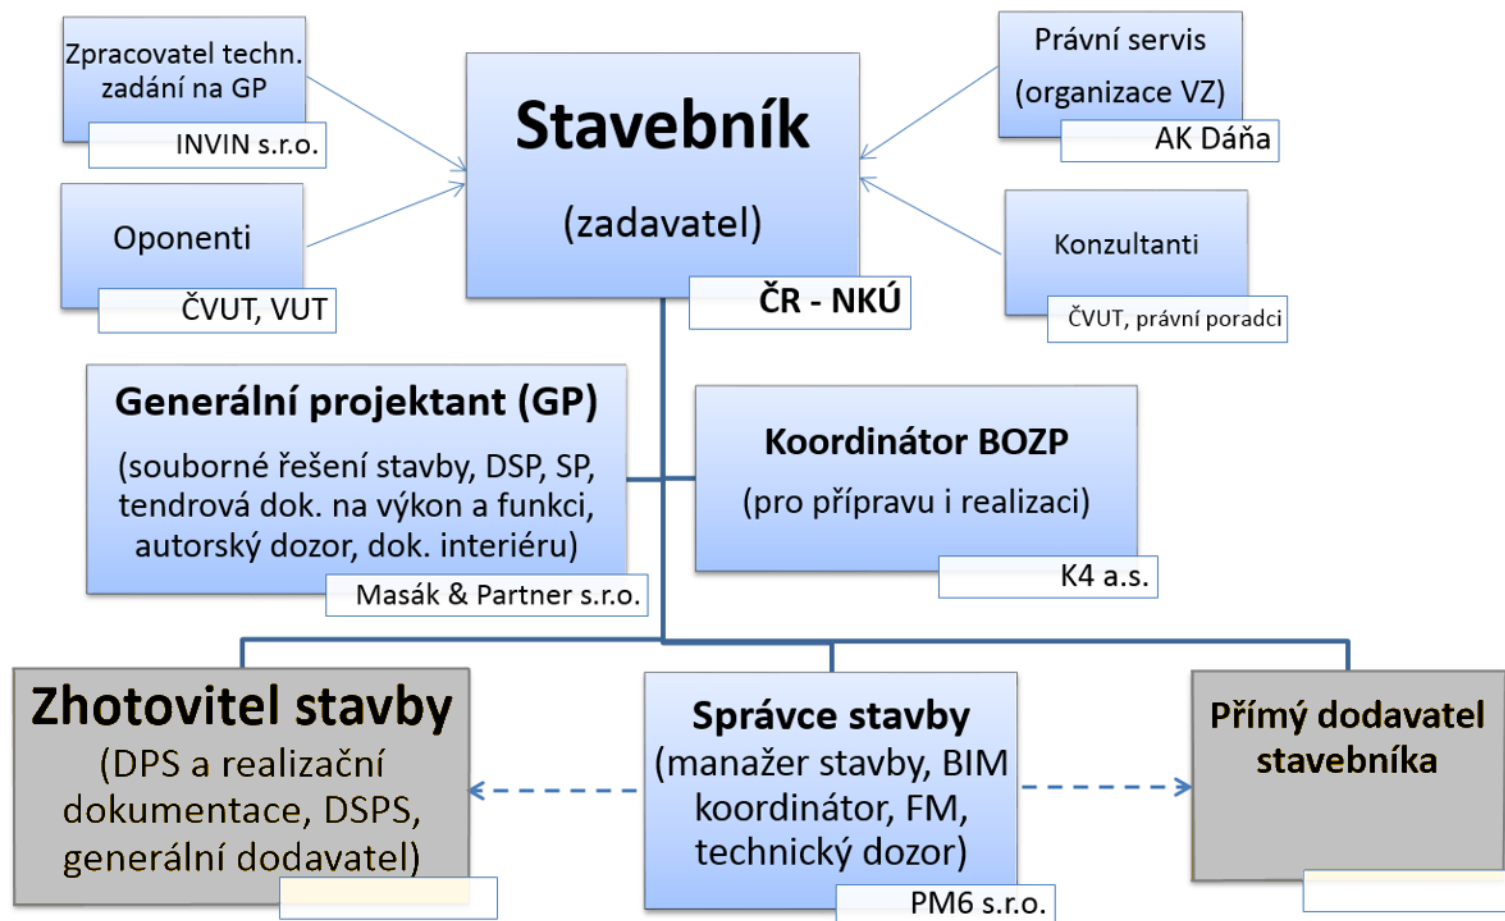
Zpracovatel techn. zadání na GP

INVIN s.r.o.

Stavebník

(zadavatel)

ČR - NKÚ

Právní servis (organizace VZ)

AK Dáňa

Oponenti

ČVUT, VUT

Konzultanti

ČVUT, právní poradci

Generální projektant (GP)

(souborné řešení stavby, DSP, SP, tendrová dok. na výkon a funkci, autorský dozor, dok. interiéru)

Masák & Partner s.r.o.

Koordinátor BOZP

(pro přípravu i realizaci)

K4 a.s.

Zhotovitel stavby

(DPS a realizační dokumentace, DSPS, generální dodavatel)

Správce stavby

(manažer stavby, BIM koordinátor, FM, technický dozor)

PM6 s.r.o.

Přímý dodavatel stavebníka